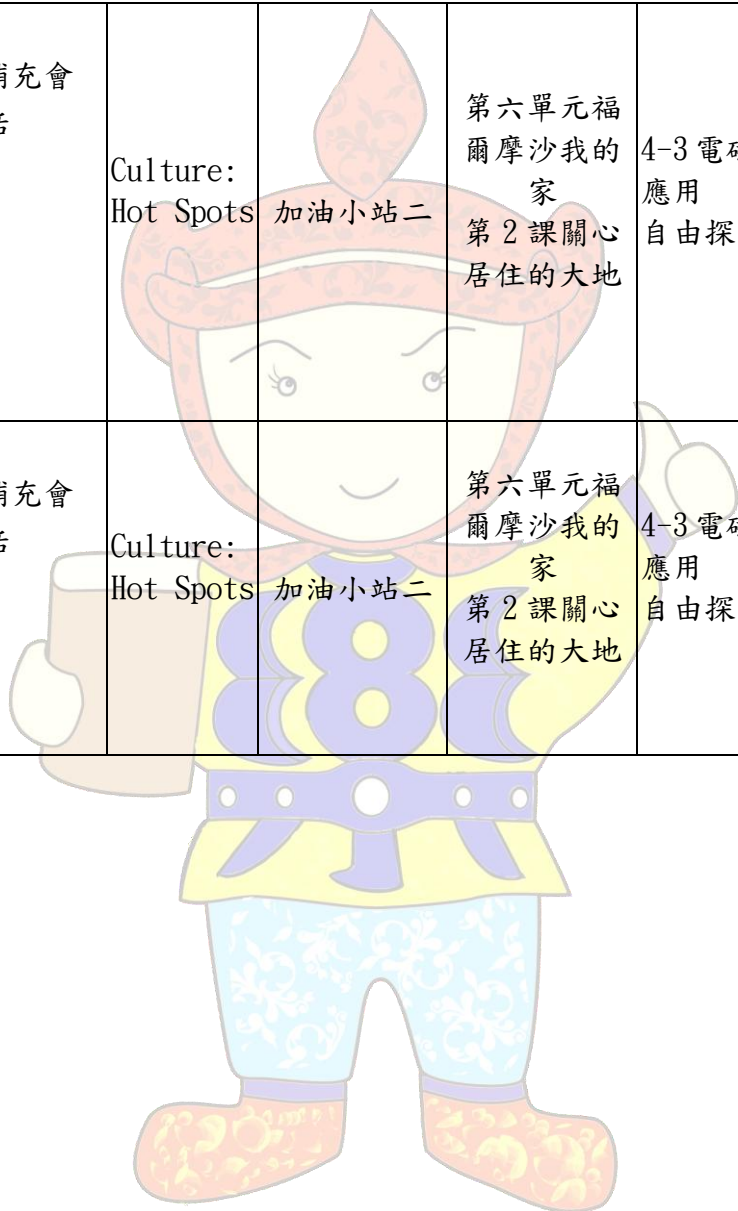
| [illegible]補充會話 | Culture: Hot Spots | 加油小站二 | 第六單元福爾摩沙我的家 第2課關心居住的大地 | 4-3電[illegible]應用 自由探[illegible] |
|---|---|---|---|---|
| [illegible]補充會話 | Culture: Hot Spots | 加油小站二 | 第六單元福爾摩沙我的家 第2課關心居住的大地 | 4-3電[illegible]應用 自由探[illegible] |